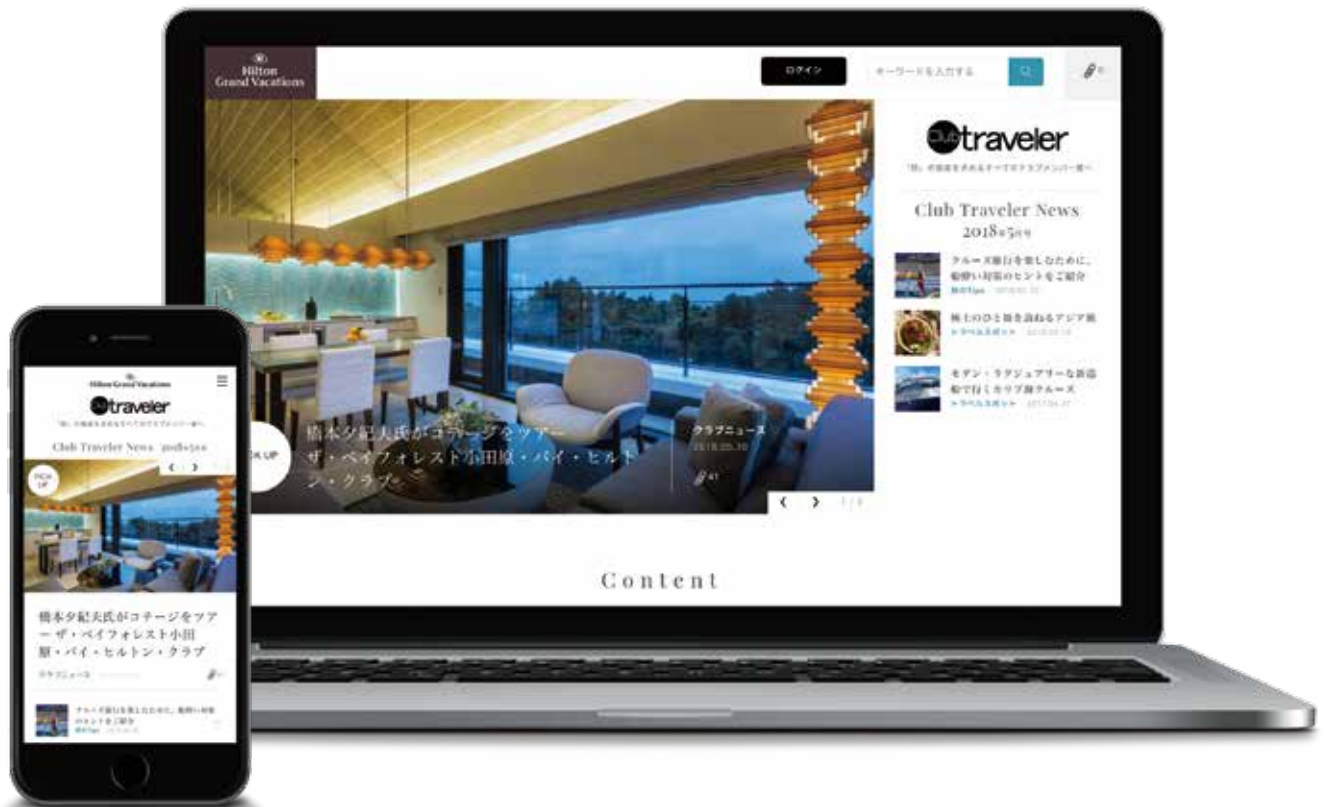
Hilton Grand Vacations

ログイン

キーワードを入力する

Club traveler

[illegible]

Club Traveler News 2018年5月号

クルーズ旅行を楽しむために、船酔い対策のヒントをご紹介

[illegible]

極上のひと皿を訪ねるアジア旅

トラベルスポット

モダン・ラグジュアリーな客室船で行くカリブ海クルーズ

トラベルスポット

橋本夕紀夫氏がコテージをツアー ザ・ベイフォレスト小田原・バイ・ヒルトン・クラブ

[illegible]K UP

クラブニュース

2018.05.10

1/3

Content

Hilton Grand Vacations

Club traveler

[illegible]

Club Traveler News 2018年5月号

PICK UP

橋本夕紀夫氏がコテージをツアー ザ・ベイフォレスト小田原・バイ・ヒルトン・クラブ

クラブニュース

クルーズ旅行を楽しむために、船酔い対策のヒントをご紹介

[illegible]